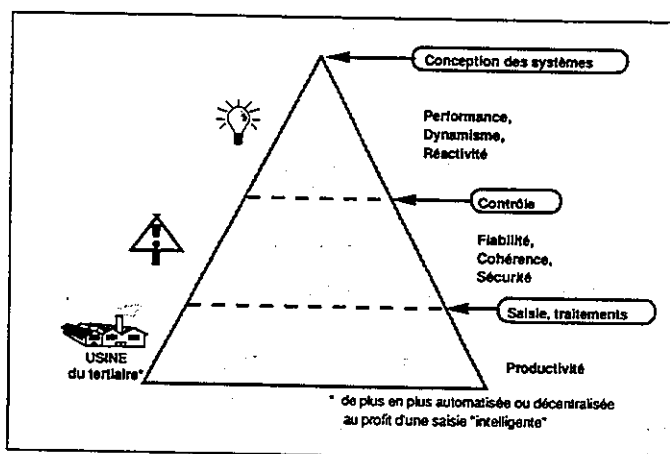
Conception des systèmes

Performance,
Dynamisme,
Réactivité

Contrôle

Fiabilité,
Cohérence,
Sécurité

Saisie, traitements

USINE
du tertiaire*

Productivité

* de plus en plus automatisée ou décentralisée au profit d'une saisie "intelligente"